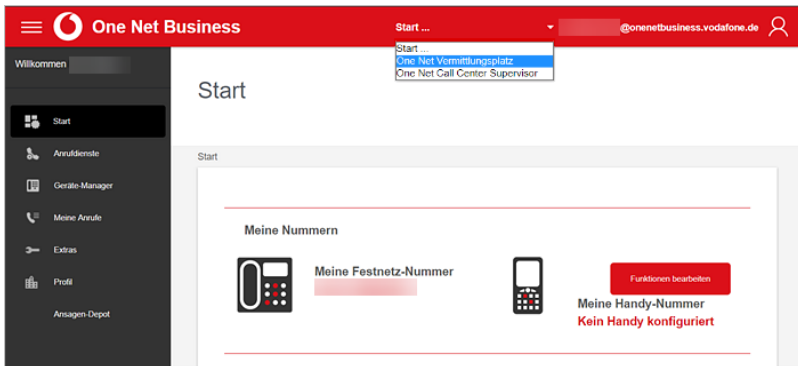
One Net Business

Start ...

Start ...
One Net Vermittlungsplatz
One Net Call Center Supervisor

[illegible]@onenetbusiness.vodafone.de

Willkommen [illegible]

Start
Anrufdienste
Geräte-Manager
Meine Anrufe
Extras
Profil
Ansagen-Depot

Start

Start

Meine Nummern

Meine Festnetz-Nummer
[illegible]

Funktionen bearbeiten

Meine Handy-Nummer
Kein Handy konfiguriert